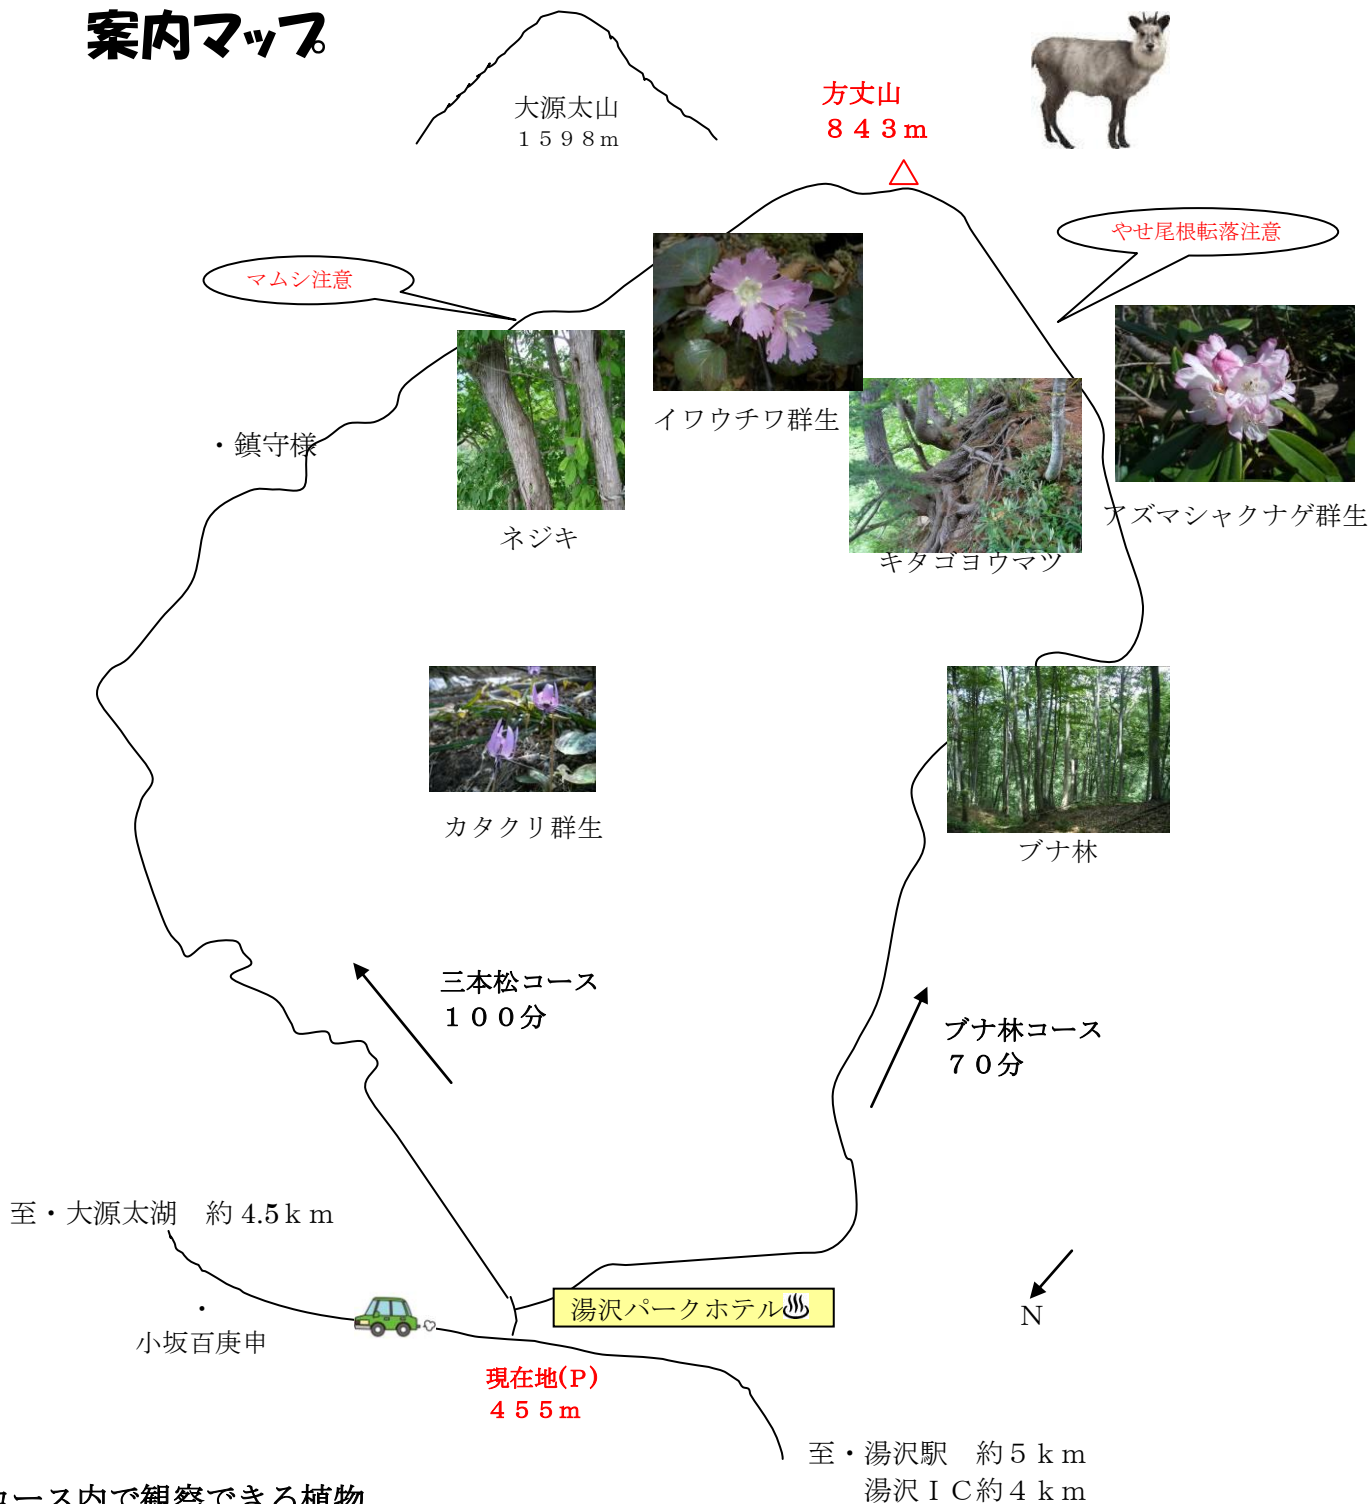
案内マップ

大源太山
１５９８m

方丈山
８４３m

やせ尾根転落注意

マムシ注意

イワウチワ群生

・鎮守様

ネジキ

アズマシャクナゲ群生

キタゴヨウマツ

カタクリ群生

ブナ林

三本松コース
１００分

ブナ林コース
７０分

至・大源太湖　約 4.5ｋｍ

・
小坂百庚申

湯沢パークホテル♨

N

現在地(P)
４５５m

至・湯沢駅　約５ｋｍ
湯沢ＩＣ約４ｋｍ

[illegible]ース内で観察できる植物